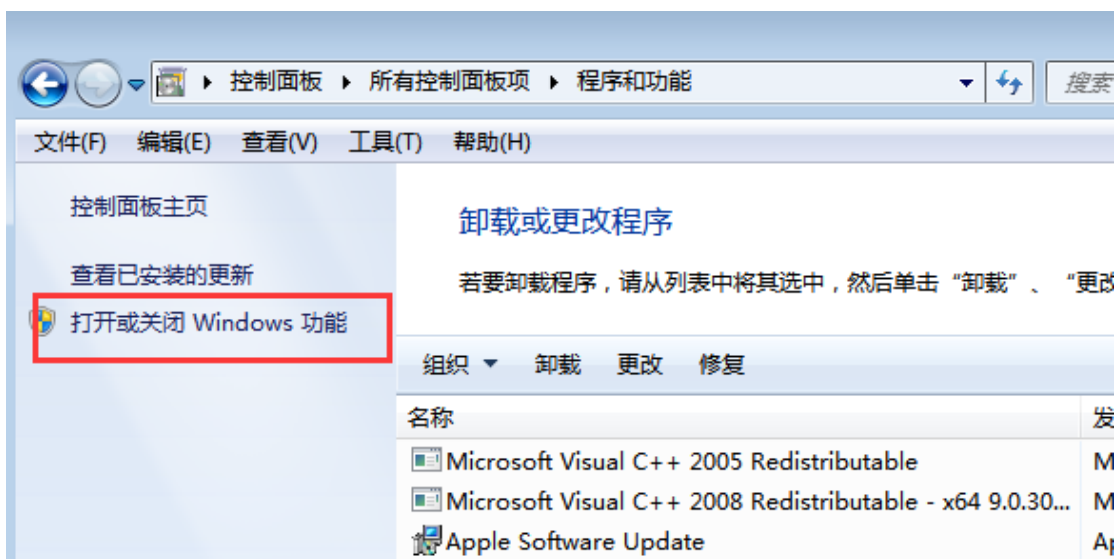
▸ 控制面板 ▸ 所有控制面板项 ▸ 程序和功能

搜索

文件(F) 编辑(E) 查看(V) 工具(T) 帮助(H)

控制面板主页

查看已安装的更新

打开或关闭 Windows 功能

卸载或更改程序

若要卸载程序，请从列表中将其选中，然后单击“卸载”、“更改

组织 ▾ 卸载 更改 修复

| 名称 | 发 |
|---|---|
| Microsoft Visual C++ 2005 Redistributable | M |
| Microsoft Visual C++ 2008 Redistributable - x64 9.0.30... | M |
| Apple Software Update | Ap |